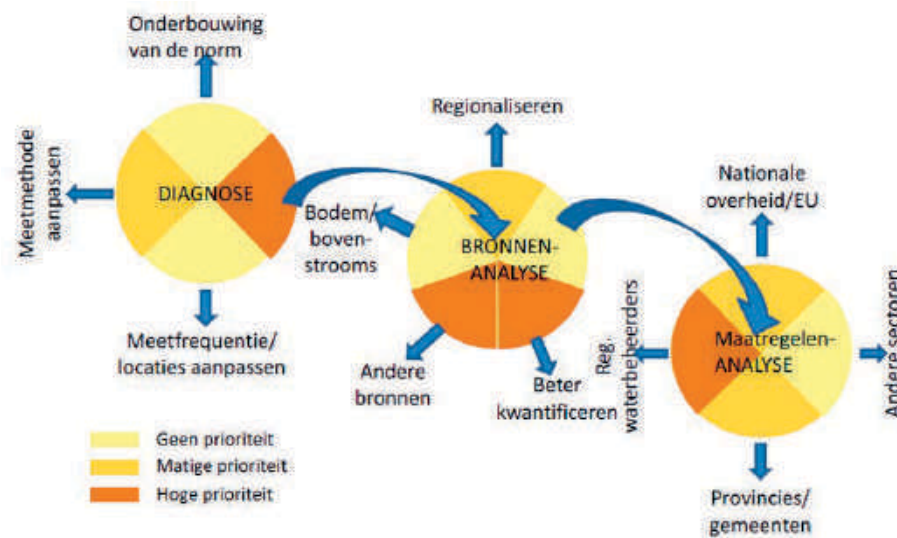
Onderbouwing van de norm

Meetmethode aanpassen

DIAGNOSE

Meetfrequentie/ locaties aanpassen

Regionaliseren

Bodem/ bovenstrooms

BRONNEN-ANALYSE

Andere bronnen

Beter kwantificeren

Nationale overheid/EU

Reg. waterbeheerders

Maatregelen-ANALYSE

Andere sectoren

Provincies/ gemeenten

Geen prioriteit
Matige prioriteit
Hoge prioriteit